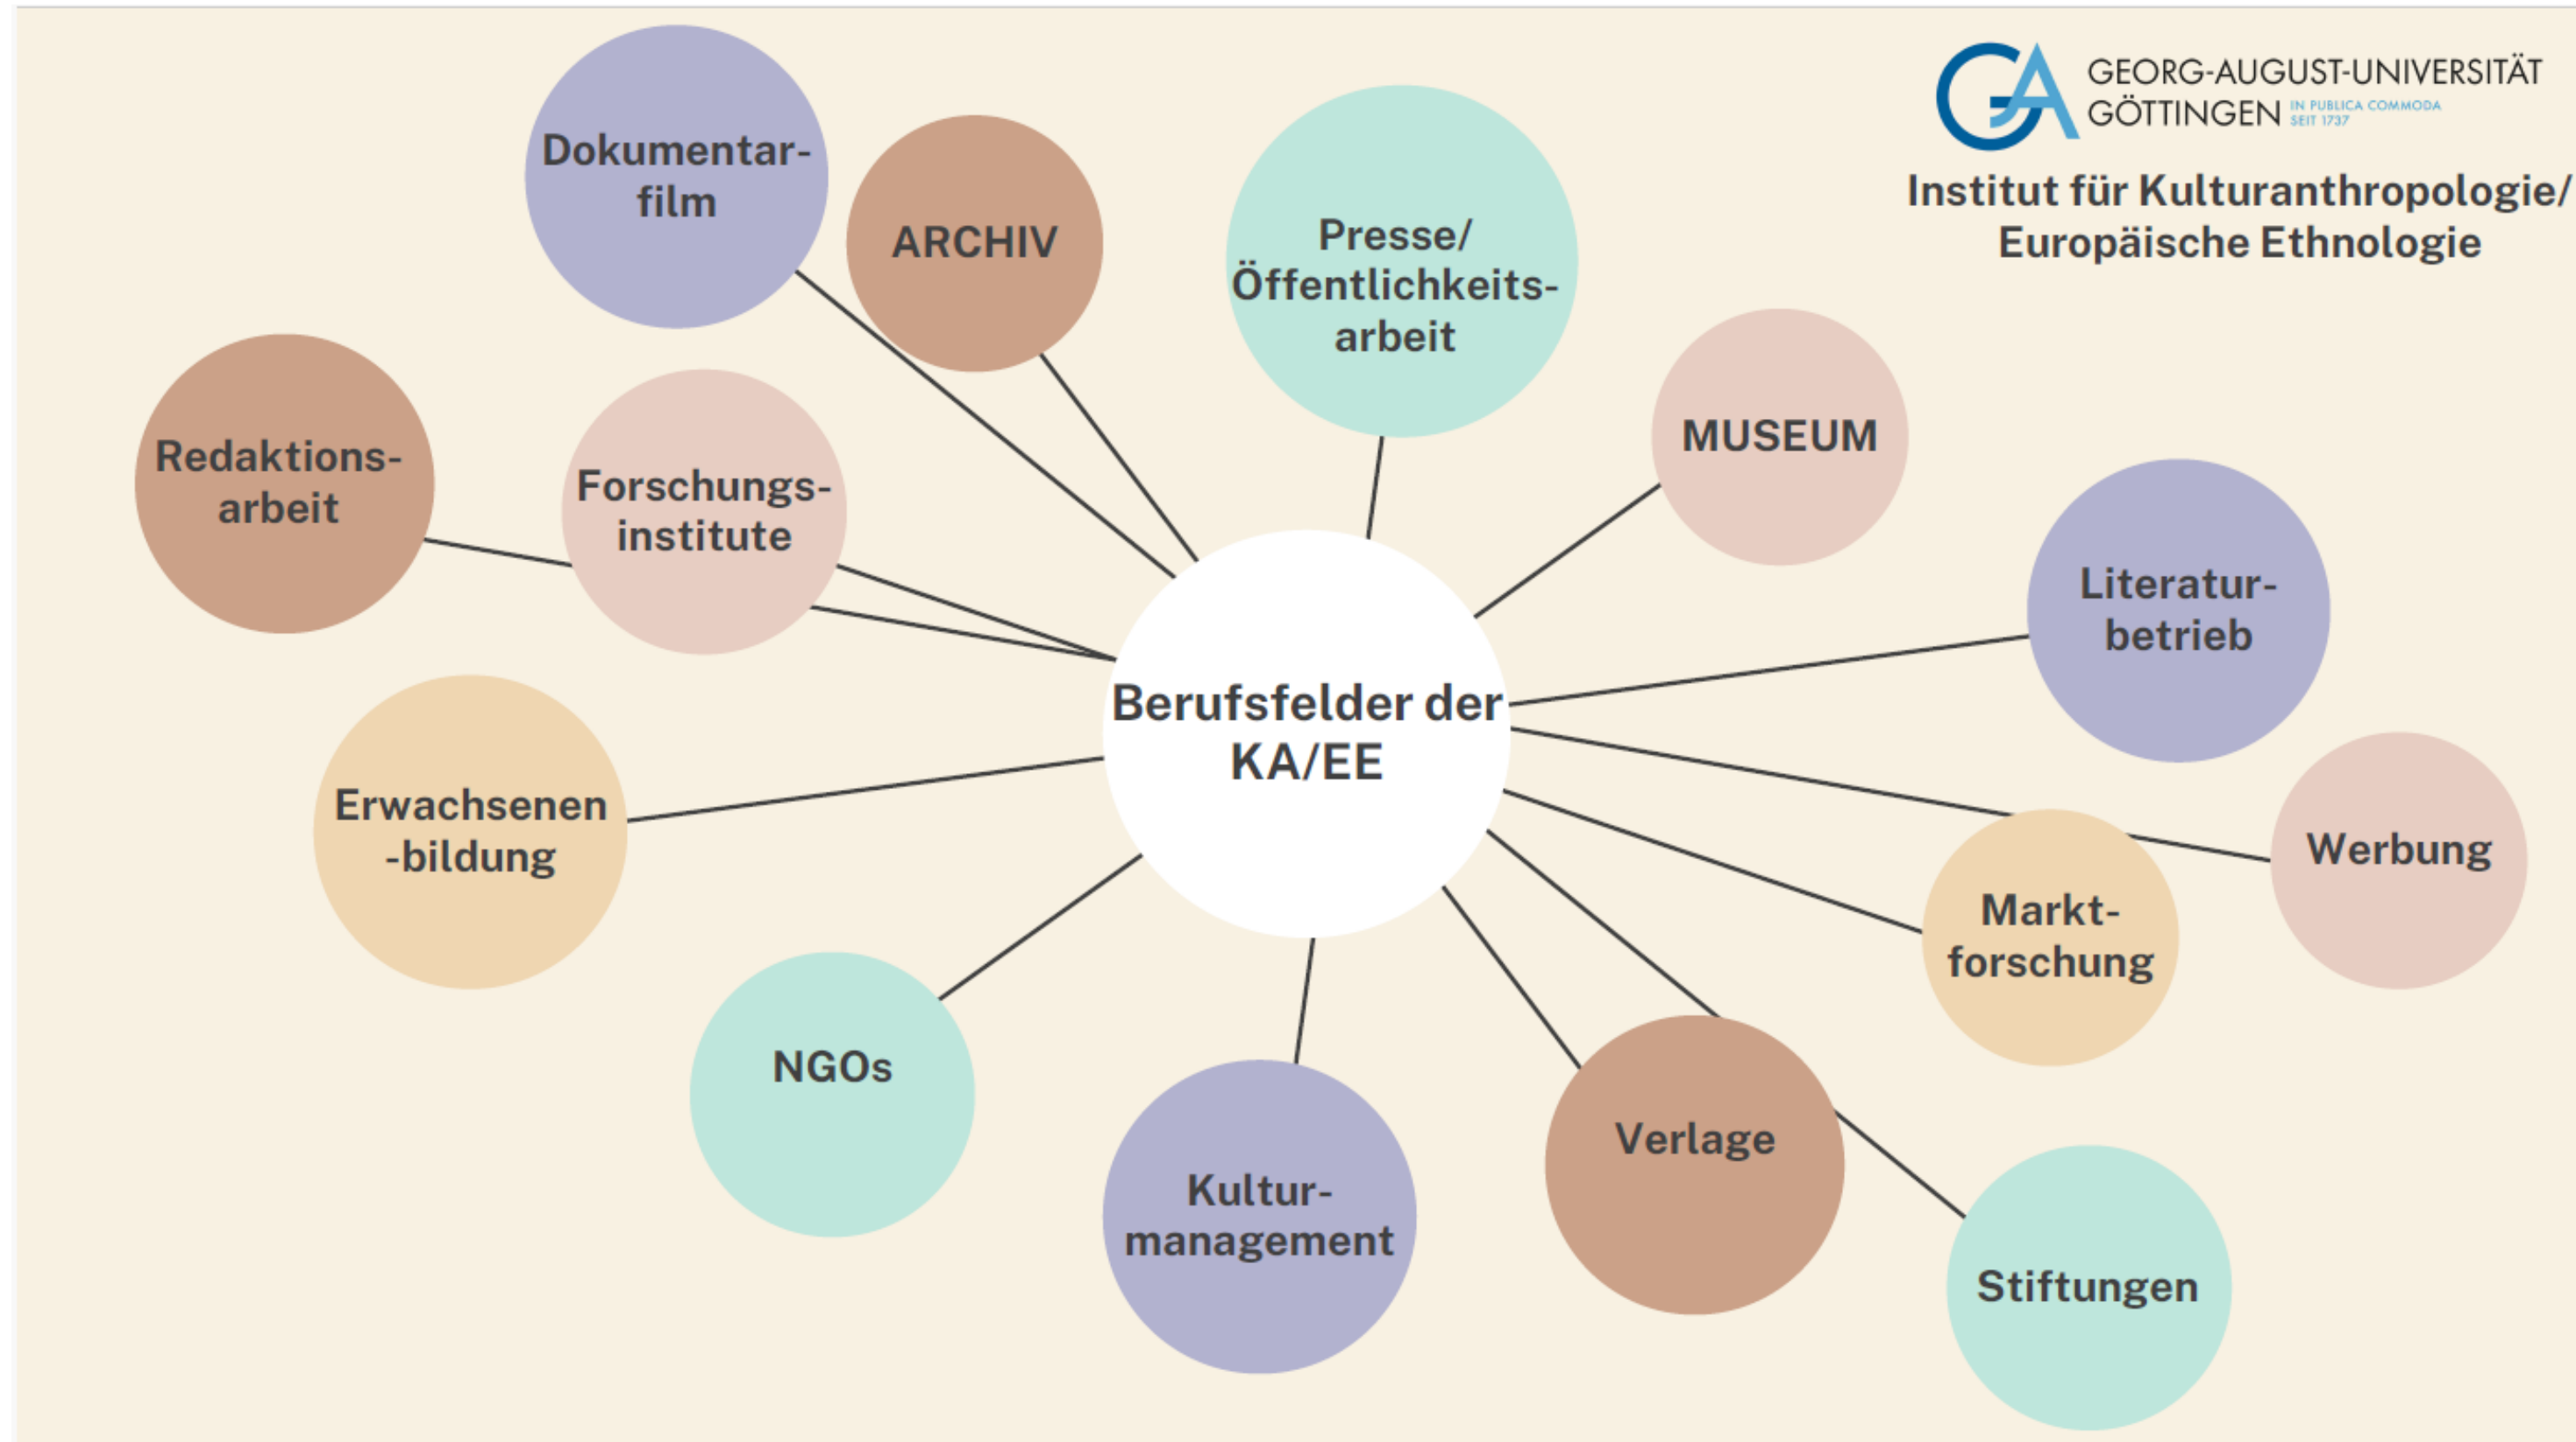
GEORG-AUGUST-UNIVERSITÄT GÖTTINGEN IN PUBLICA COMMODA SEIT 1737

Institut für Kulturanthropologie/ Europäische Ethnologie

Berufsfelder der KA/EE

Dokumentarfilm

ARCHIV

Presse/ Öffentlichkeitsarbeit

MUSEUM

Literaturbetrieb

Werbung

Marktforschung

Stiftungen

Verlage

Kulturmanagement

NGOs

Erwachsenen-bildung

Redaktionsarbeit

Forschungsinstitute